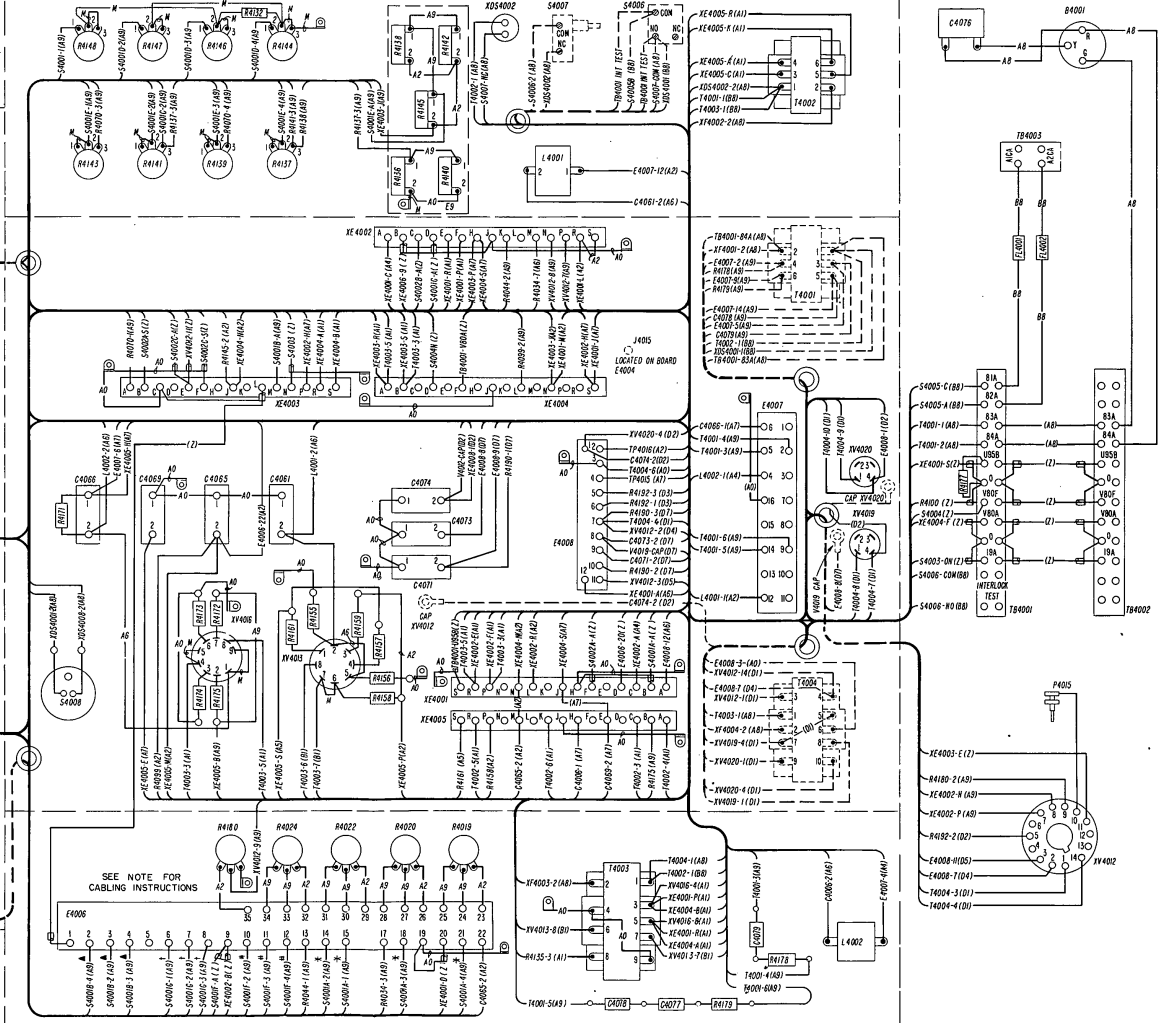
R4148
R4147
R4146
R4144
R4132
S4001-1(A9)
S4001D-2(A9)
S4001D-3(A9)
S4001D-4(A9)
S4001E-1(A9)
R4070-3(A9)
S4001C-2(A9)
R4137-3(A9)
S4001E-3(A9)
R4070-4(A9)
S4001E-4(A9)
R4138(A9)
R4143
R4141
R4139
R4137
R4138
R4142
R4145
R4136
R4140
A9
A2
A0
E9
XDS4002
S4007
S4006
CON
NC
NO
T4002-1(A8)
S4007-NC(A8)
S4006-2(A8)
XDS4002(A8)
E4001 INT TEST
S4006(B8)
T4001-1(B8)
T4003-1(B8)
T4002-2(A8)
XE4005-R(A1)
XE4005-K(A1)
XE4005-A(A1)
XE4005-C(A1)
XDS4002-2(A8)
T4002
L4001
E4007-12(A2)
C4061-2(A6)
XE4002
TB4001-84A(A8)
XF4001-2(A8)
E4007-2(A9)
R4178(A9)
E4007-9(A9)
R4179(A9)
T4001
E4007-14(A9)
C4078(A9)
E4007-5(A9)
C4079(A9)
T4002-1(B8)
XDS4001(B8)
TB4001-83A(A8)
C4076
B4001
A8
TB4003
FL4001
FL4002
B8
J4015
LOCATED ON BOARD
E4004
XE4003
XE4004
E4007
C4066-1(A7)
T4001-4(A9)
T4001-3(A9)
L4002-1(A4)
T4001-6(A9)
T4001-5(A9)
L4001-1(A2)
XV4020-4(D2)
TP4016(A2)
C4074-1(D2)
T4006-4(A0)
TP4015(A7)
R4192-3(D3)
R4192-1(D3)
R4190-3(D7)
T4004-4(D1)
XV4012-2(D4)
C4073-2(D7)
R4190-2(D7)
XV4019-CAP(D7)
C4071-2(D7)
R4190-2(D7)
XV4012-3(D5)
XE4001-1(A6)
C4074-2(D2)
E4008
XV4020
CAP XV4020
XV4019
T4004-10(D1)
T4004-9(D1)
E4008-1(D2)
S4005-C(B8)
S4005-A(B8)
T4001-1(A8)
T4001-2(A8)
XE4001-S(Z)
R4100(Z)
S4004(Z)
XE4004-F(Z)
S4003-ON(Z)
S4006-COM(B8)
S4006-NO(B8)
INTERLOCK
TEST
TB4001
TB4002
81A
82A
83A
84A
U95B
V80F
V80A
19A
C4066
R4171
C4069
C4065
C4061
C4074
C4073
C4071
XV4016
XV4013
R4173
R4174
R4161
R4155
R4159
R4157
R4156
R4158
CAP
XV4012
XE4001
XE4005
T4004
E4008-3-(A0)
XV4012-14(D1)
E4008-7(D4)
XV4012-1(D1)
T4003-1(A8)
XF4004-2(A8)
XV4019-4(D1)
XV4020-1(D1)
XV4020-4(D1)
XV4019-1(D1)
P4015
XE4003-E(Z)
R4180-2(A9)
XE4002-N(A9)
XE4002-P(A9)
R4192-2(D2)
E4008-11(D5)
E4008-7(D4)
T4004-3(D1)
T4004-4(D1)
XV4012
XDS4008-1(A8)
XDS4008-2(A8)
S4008
R4180
R4024
R4022
R4020
R4019
SEE NOTE FOR
CABLING INSTRUCTIONS
E4006
T4003
XF4003-2(A8)
XV4013-8(B1)
R4135-3(A1)
T4004-1(A8)
T4002-1(B8)
XV4016-4(A1)
XE4001-P(A1)
XE4004-B(A1)
XV4016-8(A1)
XE4001-R(A1)
XE4004-A(A1)
XV4013-7(B1)
T4001-3(A9)
C4006-2(A6)
E4007-4(A4)
C4079
R4178
L4002
T4001-4(A9)
T4001-6(A9)
T4001-5(A9)
C4078
C4077
R4179
S4001B-4(A9)
S4001B-3(A9)
S4001G-1(A9)
S4001G-3(A9)
S4001F-1(A9)
R4044-1(A9)
S4001A-2(A9)
S4001A-1(A9)
R4034-1(A9)
S4001A-3(A9)
XV4001-0(Z)
S4001A-4(A9)
C4065-2(A9)